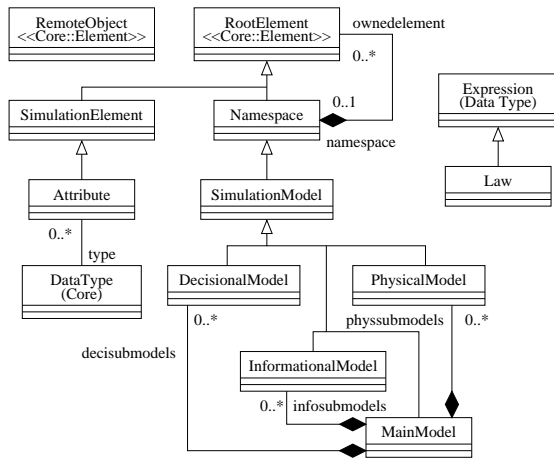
RemoteObject
<<Core::Element>>

RootElement
<<Core::Element>>

ownedelement

0..*

0..1

SimulationElement

Namespace

namespace

Expression
(Data Type)

Law

Attribute

SimulationModel

0..*

type

DataType
(Core)

DecisionalModel

PhysicalModel

0..*

physsubmodels

0..*

decisubmodels

InformationalModel

0..*

infosubmodels

MainModel